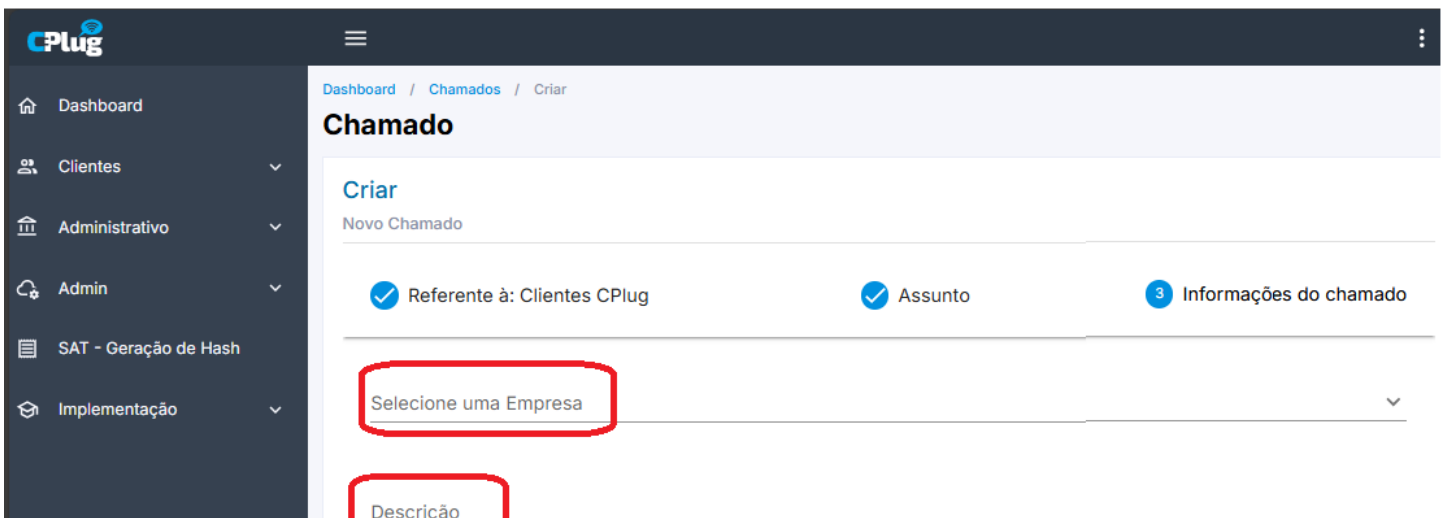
CPlug

Dashboard
Clientes
Administrativo
Admin
SAT - Geração de Hash
Implementação

Dashboard / Chamados / Criar

Chamado

Criar
Novo Chamado

Referente à: Clientes CPlug
Assunto
3 Informações do chamado

Selecione uma Empresa

Descrição